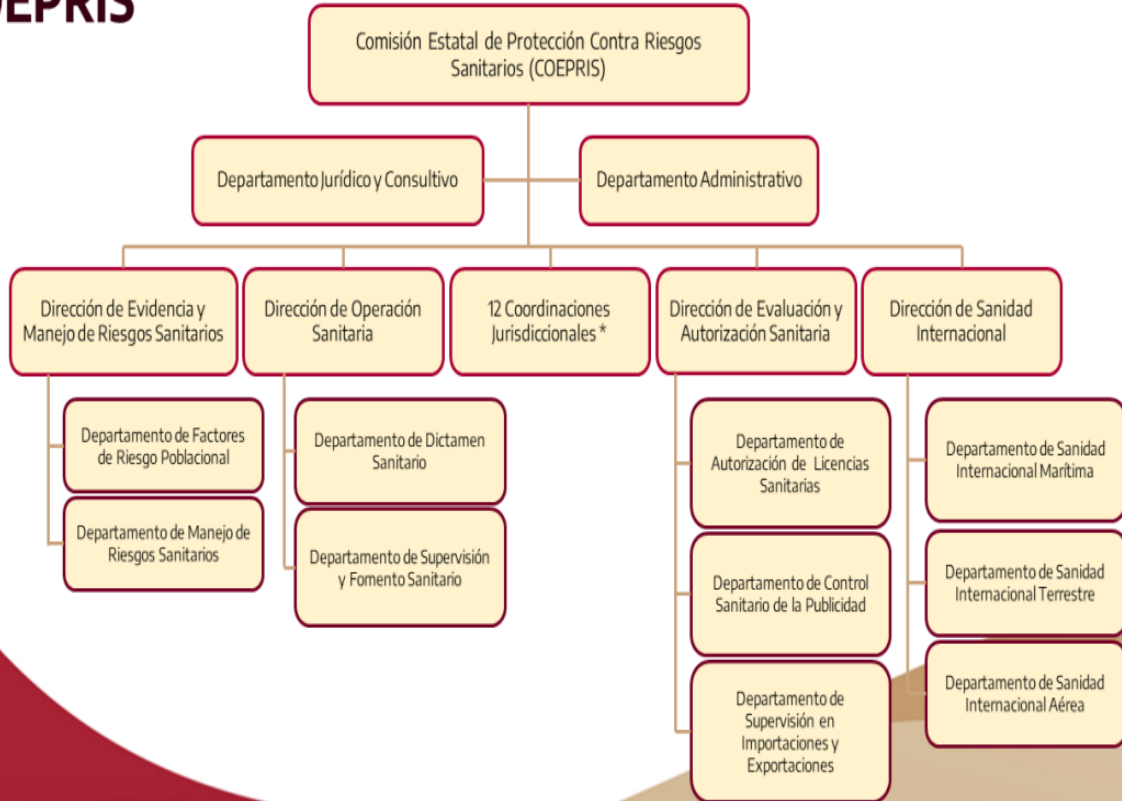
OEPRIS

Comisión Estatal de Protección Contra Riesgos Sanitarios (COEPRIS)

Departamento Jurídico y Consultivo

Departamento Administrativo

Dirección de Evidencia y Manejo de Riesgos Sanitarios

Departamento de Factores de Riesgo Poblacional

Departamento de Manejo de Riesgos Sanitarios

Dirección de Operación Sanitaria

Departamento de Dictamen Sanitario

Departamento de Supervisión y Fomento Sanitario

12 Coordinaciones Jurisdiccionales *

Dirección de Evaluación y Autorización Sanitaria

Departamento de Autorización de Licencias Sanitarias

Departamento de Control Sanitario de la Publicidad

Departamento de Supervisión en Importaciones y Exportaciones

Dirección de Sanidad Internacional

Departamento de Sanidad Internacional Marítima

Departamento de Sanidad Internacional Terrestre

Departamento de Sanidad Internacional Aérea